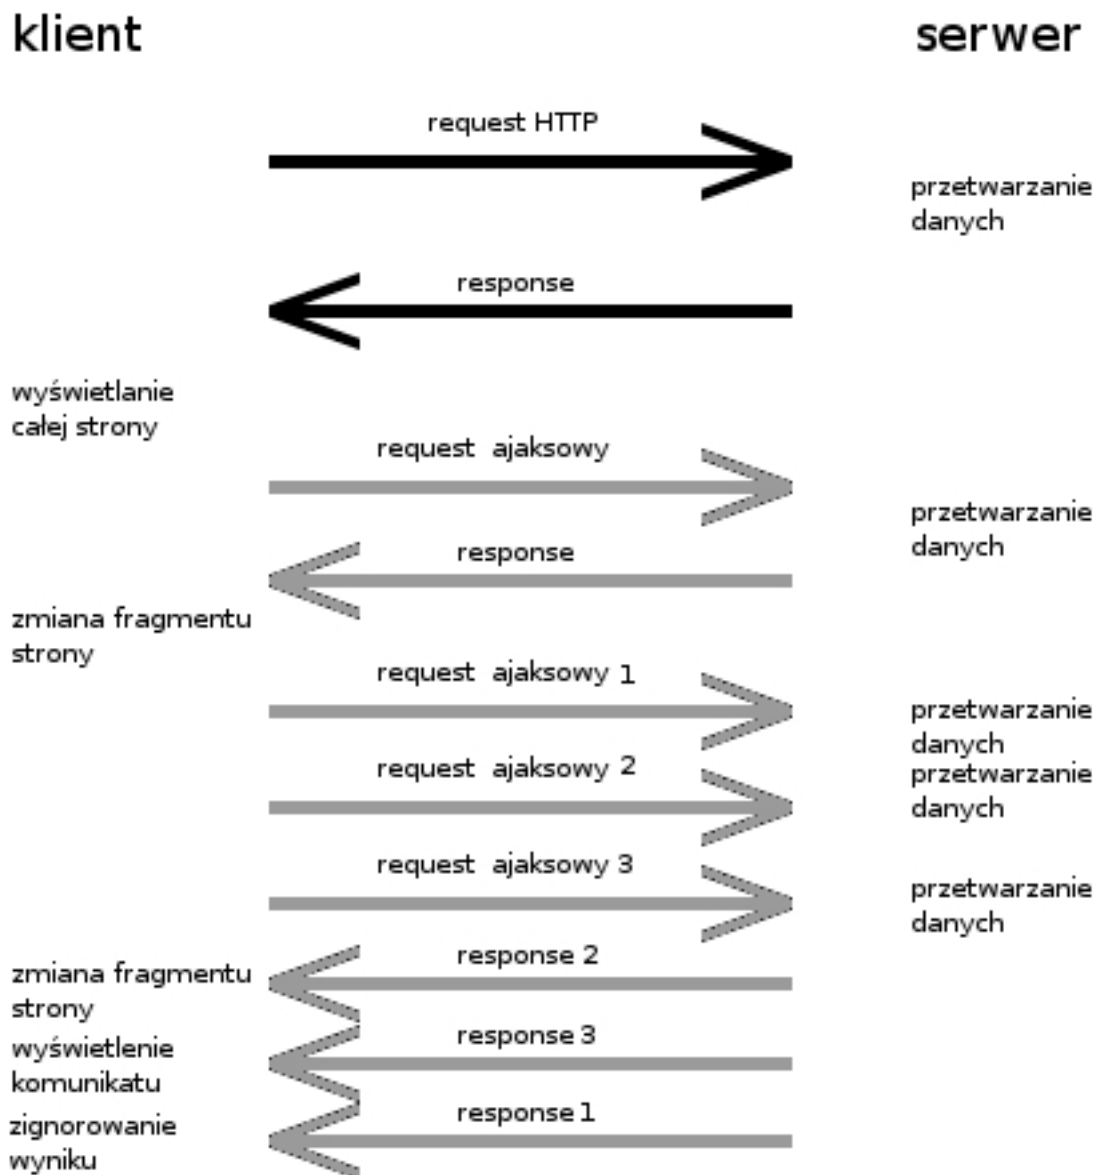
klient

serwer

request HTTP

przetwarzanie danych

response

wyświetlanie całej strony

request ajaksowy

przetwarzanie danych

response

zmiana fragmentu strony

request ajaksowy 1

przetwarzanie danych

request ajaksowy 2

przetwarzanie danych

request ajaksowy 3

przetwarzanie danych

zmiana fragmentu strony

response 2

wyświetlenie komunikatu

response 3

zignorowanie wyniku

response 1